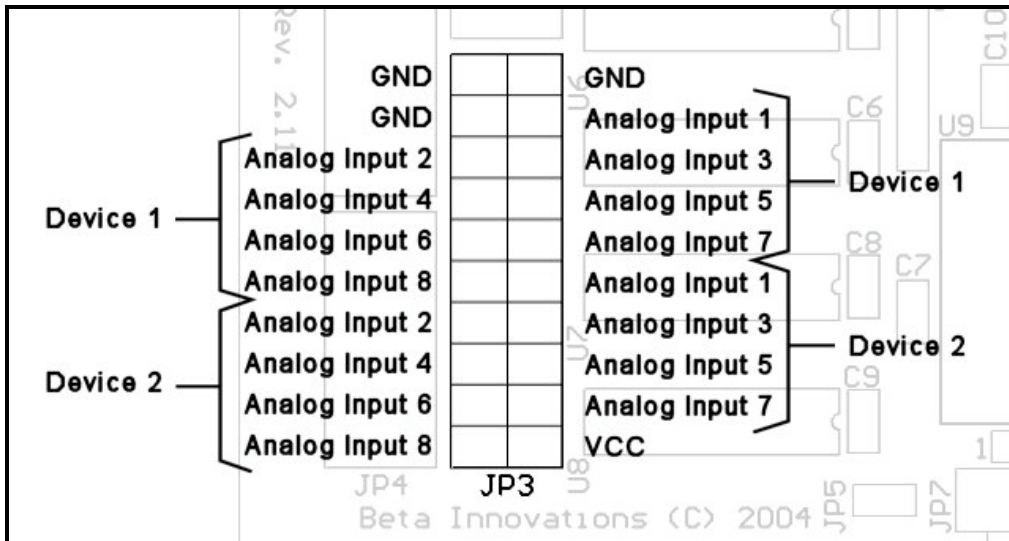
Rev. 2.11

GND
GND
Analog Input 2
Analog Input 4
Analog Input 6
Analog Input 8
Analog Input 2
Analog Input 4
Analog Input 6
Analog Input 8

Device 1
Device 2

GND
Analog Input 1
Analog Input 3
Analog Input 5
Analog Input 7
Analog Input 1
Analog Input 3
Analog Input 5
Analog Input 7
VCC

Device 1
Device 2

U6 U7 U8 U9 C10 C6 C8 C7 C9

JP4 JP3 JP5 JP7

Beta Innovations (C) 2004